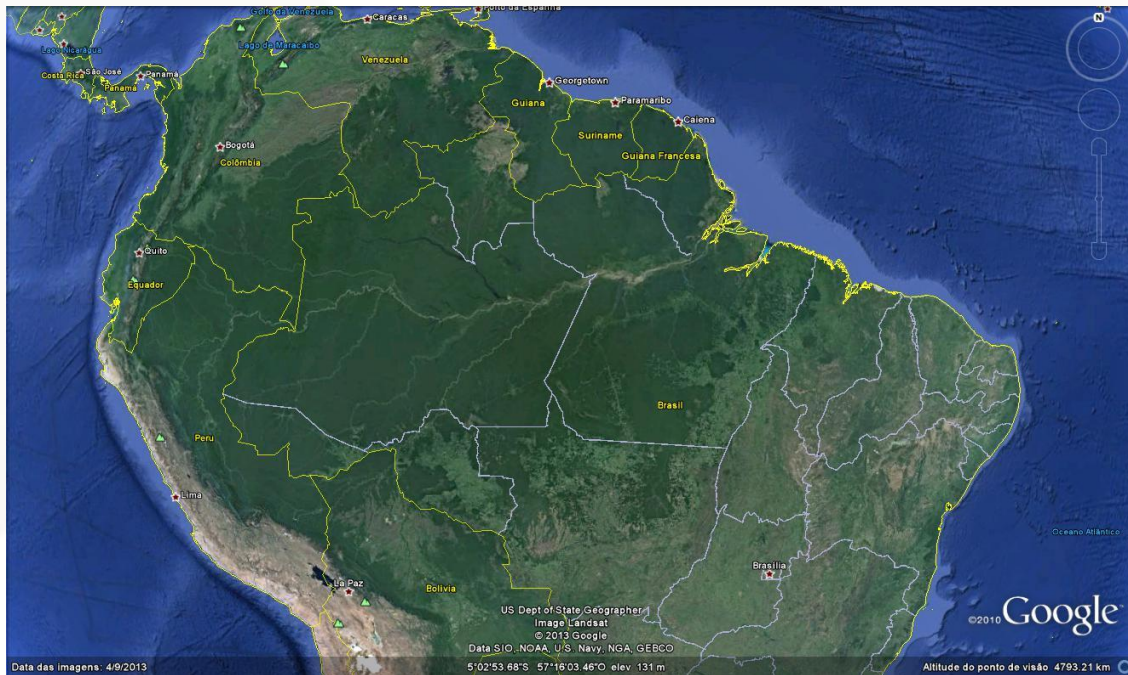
Golfo da Venezuela
Caracas
Porto da Espanha
Lago Nicarágua
Costa Rica
São José
Panamá
Panamá
Lago de Maracaibo
Venezuela
Georgetown
Guiana
Paramaribo
Caiena
Suriname
Guiana Francesa
Bogotá
Colômbia
Quito
Equador
Brasil
Peru
Lima
La Paz
Bolívia
Brasília
Oceano Atlântico
US Dept of State Geographer
Image Landsat
© 2013 Google
Data SIO, NOAA, U.S. Navy, NGA, GEBCO
©2010 Google
Data das imagens: 4/9/2013
5°02'53.68"S 57°16'03.46"O elev 131 m
Altitude do ponto de visão 4793.21 km
N